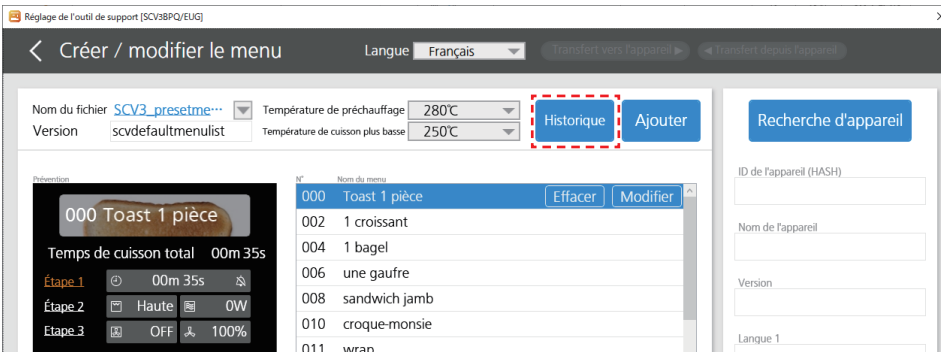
Réglage de l'outil de support [SCV3BPQ/EUG]

Créer / modifier le menu

Langue Français

Transfert vers l'appareil ▶

◀ Transfert depuis l'appareil

Nom du fichier SCV3_presetme…

Version scvdefaultmenulist

Température de préchauffage 280℃

Température de cuisson plus basse 250℃

Historique

Ajouter

Recherche d'appareil

Prévention

000 Toast 1 pièce

Temps de cuisson total 00m 35s

Étape 1 00m 35s

Étape 2 Haute 0W

Étape 3 OFF 100%

N° Nom du menu

| N° | Nom du menu |
|---|---|
| 000 | Toast 1 pièce Effacer Modifier |
| 002 | 1 croissant |
| 004 | 1 bagel |
| 006 | une gaufre |
| 008 | sandwich jamb |
| 010 | croque-monsie |
| 011 | wrap |

ID de l'appareil (HASH)

Nom de l'appareil

Version

Langue 1